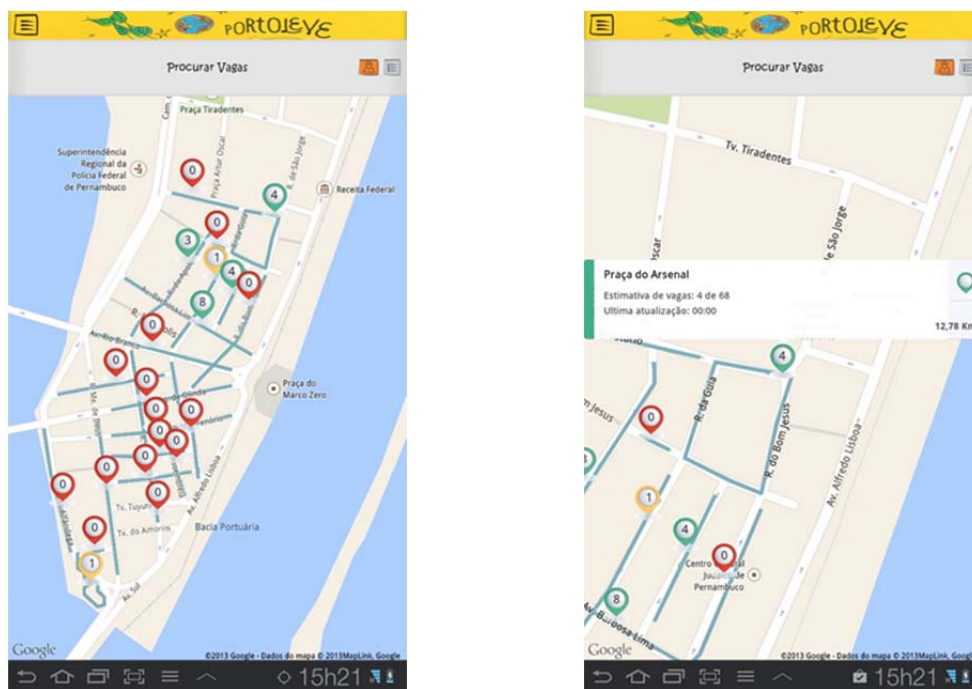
PORTOLEVE

Procurar Vagas

Praça Tiradentes

Superintendência Regional da Polícia Federal de Pernambuco

Receita Federal

R. de São Jorge

Av. Rio Branco

Praça do Marco Zero

Tv. Tuyuty

Tv. do Amorim

Bacia Portuária

Av. Alfredo Lisboa

Av. Sul

0 4 0 3 1 4 0 8 0 0 0 0 0 0 0 0 0 0 0 0 1

Google

©2013 Google - Dados do mapa © 2013MapLink, Google

15h21

PORTOLEVE

Procurar Vagas

Tv. Tiradentes

R. de São Jorge

Praça do Arsenal

Estimativa de vagas: 4 de 68

Ultima atualização: 00:00

12,78 Km

R. da Guia

R. do Bom Jesus

Av. Alfredo Lisboa

Centro Judiciário de Pernambuco

Av. Barbosa Lima

4 0 1 4 0 8

Google

©2013 Google - Dados do mapa © 2013MapLink, Goog

15h21